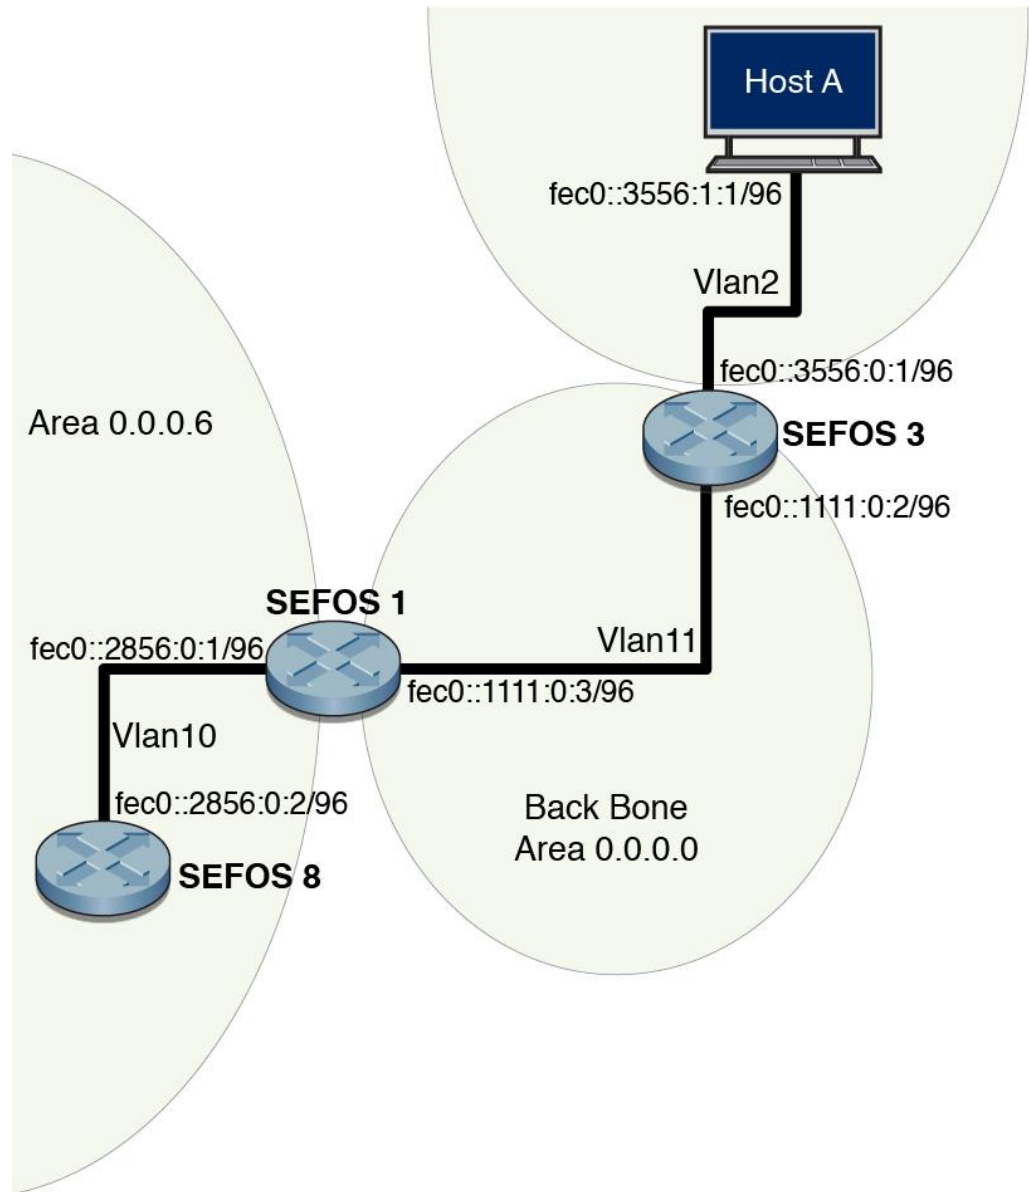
Host A

fec0::3556:1:1/96

Vlan2

fec0::3556:0:1/96

SEFOS 3

Area 0.0.0.6

fec0::1111:0:2/96

SEFOS 1

fec0::2856:0:1/96

Vlan11

fec0::1111:0:3/96

Vlan10

fec0::2856:0:2/96

Back Bone
Area 0.0.0.0

SEFOS 8